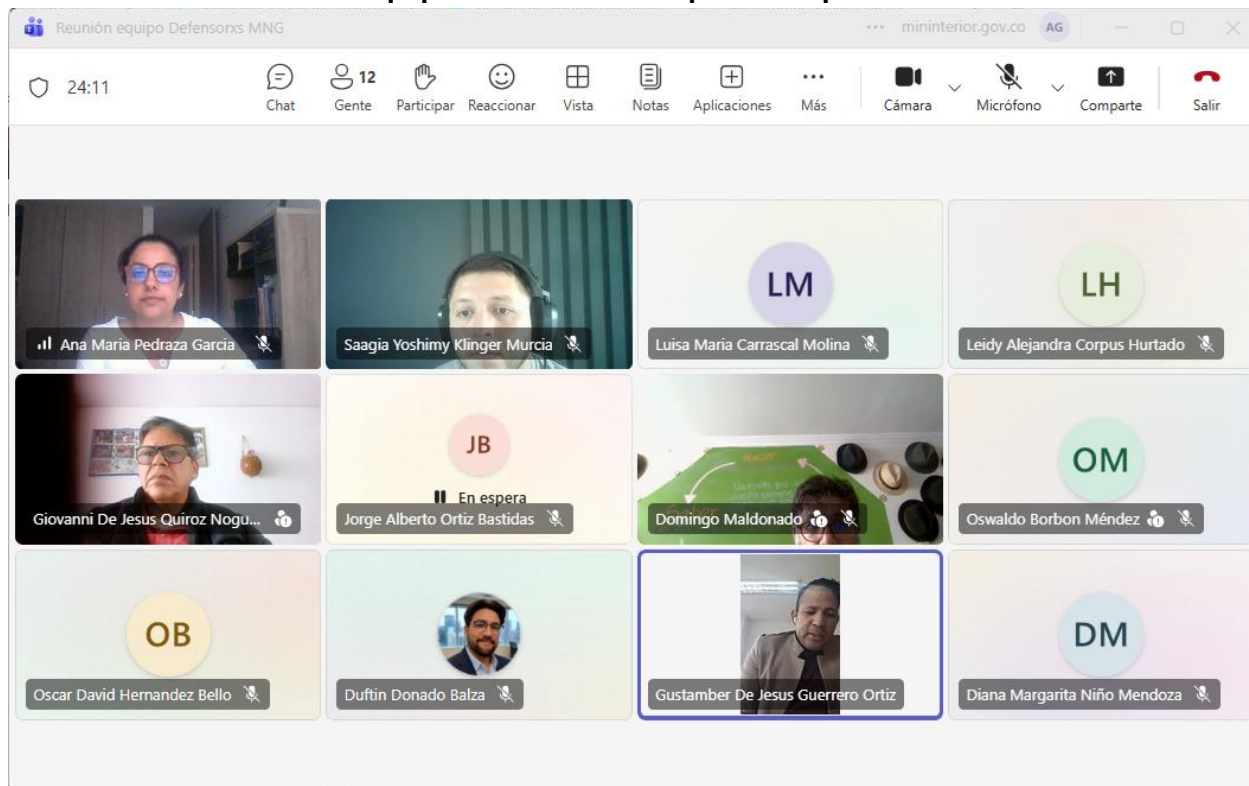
Reunión equipo Defensorxs MNG

... mininterior.gov.co AG

24:11

Chat

12
Gente

Participar

Reaccionar

Vista

Notas

Aplicaciones

Más

Cámara

Micrófono

Comparte

Salir

Ana Maria Pedraza Garcia

Saagia Yoshimy Klinger Murcia

LM
Luisa Maria Carrascal Molina

LH
Leidy Alejandra Corpus Hurtado

Giovanni De Jesus Quiroz Nogu...

JB
En espera
Jorge Alberto Ortiz Bastidas

Domingo Maldonado

OM
Oswaldo Borbon Méndez

OB
Oscar David Hernandez Bello

Duftin Donado Balza

Gustamber De Jesus Guerrero Ortiz

DM
Diana Margarita Niño Mendoza